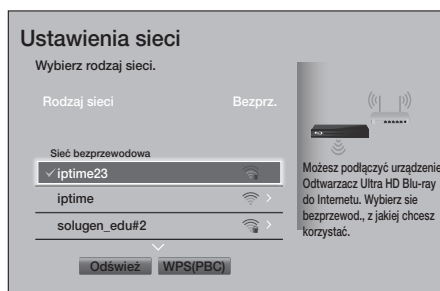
Ustawienia sieci

Wybierz rodzaj sieci.

Rodzaj sieci
Bezprz.

Sieć bezprzewodowa
✓ iptime23
iptime
solugen_edu#2

Odśwież
WPS(PBC)

Możesz podłączyć urządzenie Odtwarzacz Ultra HD Blu-ray do Internetu. Wybierz sie bezprzewod., z jakiej chcesz korzystać.